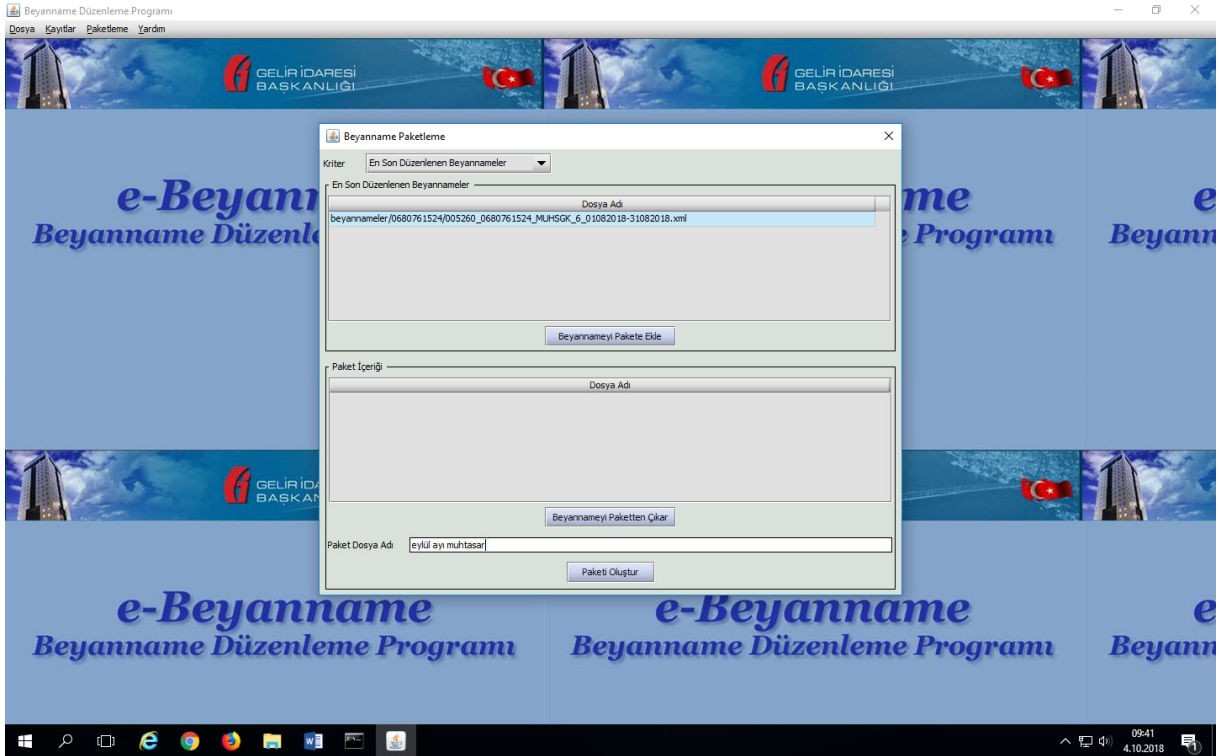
Beyanname Düzenleme Programı

Dosya Kayıtlar Paketleme Yardım

GELİR İDARESİ BAŞKANLIĞI

GELİR İDARESİ BAŞKANLIĞI

e-Beyann
Beyanname Düzenle

me
e Programı

e
Beyann

Beyanname Paketleme

Kriter En Son Düzenlenen Beyannameler

En Son Düzenlenen Beyannameler

| Dosya Adı |
|---|
| beyannameler/0680761524/005260_0680761524_MUHSGK_6_01082018-31082018.xml |

Beyannameyi Pakete Ekle

Paket İçeriği

| Dosya Adı |
|---|

Beyannameyi Paketten Çıkar

Paket Dosya Adı eylül ayı muhtasar

Paketi Oluştur

GELİR İDA BAŞKAN

e-Beyanname
Beyanname Düzenleme Programı

e-Beyanname
Beyanname Düzenleme Programı

e
Beyann

09:41
4.10.2018